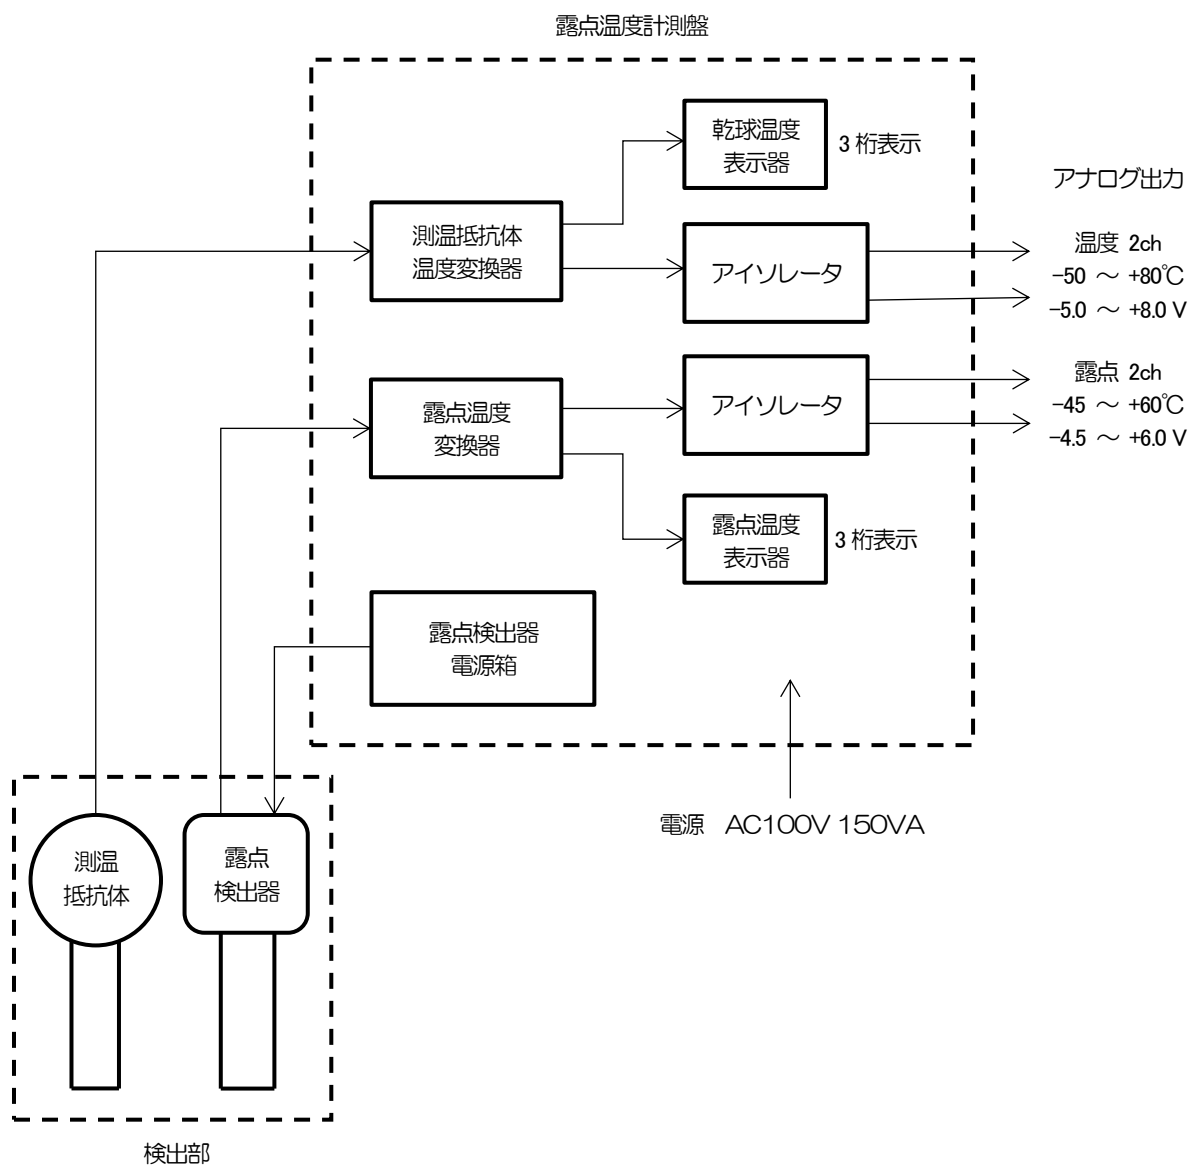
露点温度計測盤

乾球温度
表示器

3 桁表示

アナログ出力

測温抵抗体
温度変換器

アイソレータ

温度 2ch
−50 ～ +80℃
−5.0 ～ +8.0 V

露点温度
変換器

アイソレータ

露点 2ch
−45 ～ +60℃
−4.5 ～ +6.0 V

露点温度
表示器

3 桁表示

露点検出器
電源箱

測温
抵抗体

露点
検出器

電源 AC100V 150VA

検出部